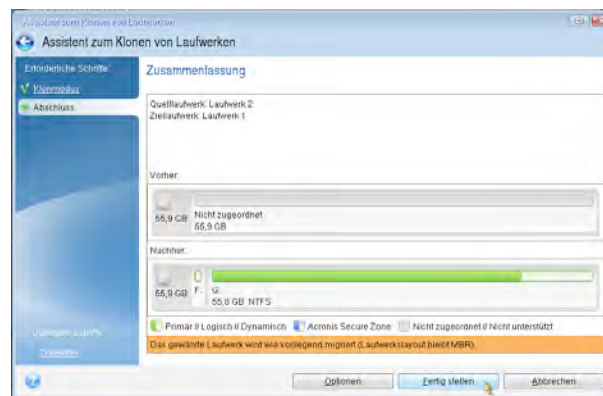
Assistent zum Klonen von Laufwerken

Assistent zum Klonen von Laufwerken

Erforderliche Schritte:

Klonmodus

Abschluss

Zusammenfassung

Quelllaufwerk: Laufwerk 2
Ziellaufwerk: Laufwerk 1

Vorher:

55,9 GB

Nicht zugeordnet
55,9 GB

Nachher:

55,9 GB

F:

G:
55,8 GB NTFS

Primär // Logisch // Dynamisch

Acronis Secure Zone

Nicht zugeordnet // Nicht unterstützt

Das gewählte Laufwerk wird wie vorliegend migriert (Laufwerkslayout bleibt MBR).

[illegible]

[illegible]

Optionen

Fertig stellen

Abbrechen